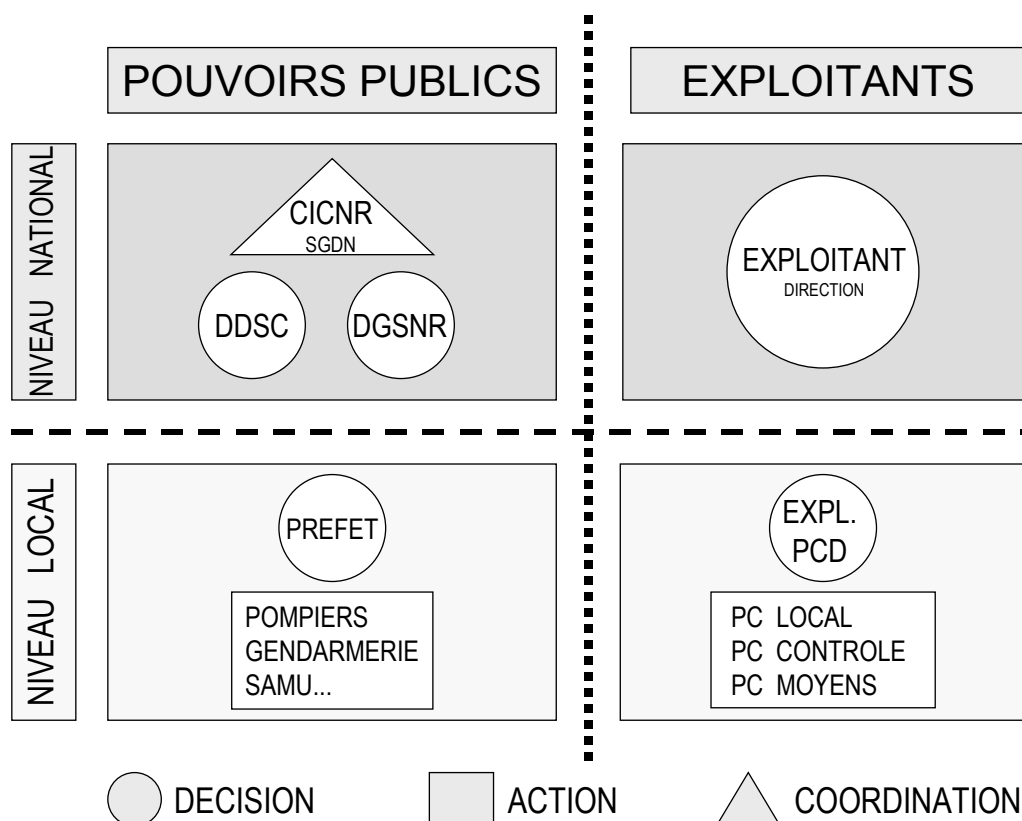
POUVOIRS PUBLICS

EXPLOITANTS

NIVEAU NATIONAL

CICNR
SGDN

DDSC

DGSNR

EXPLOITANT
DIRECTION

NIVEAU LOCAL

PREFET

POMPIERS
GENDARMERIE
SAMU...

EXPL.
PCD

PC LOCAL
PC CONTROLE
PC MOYENS

DECISION

ACTION

COORDINATION